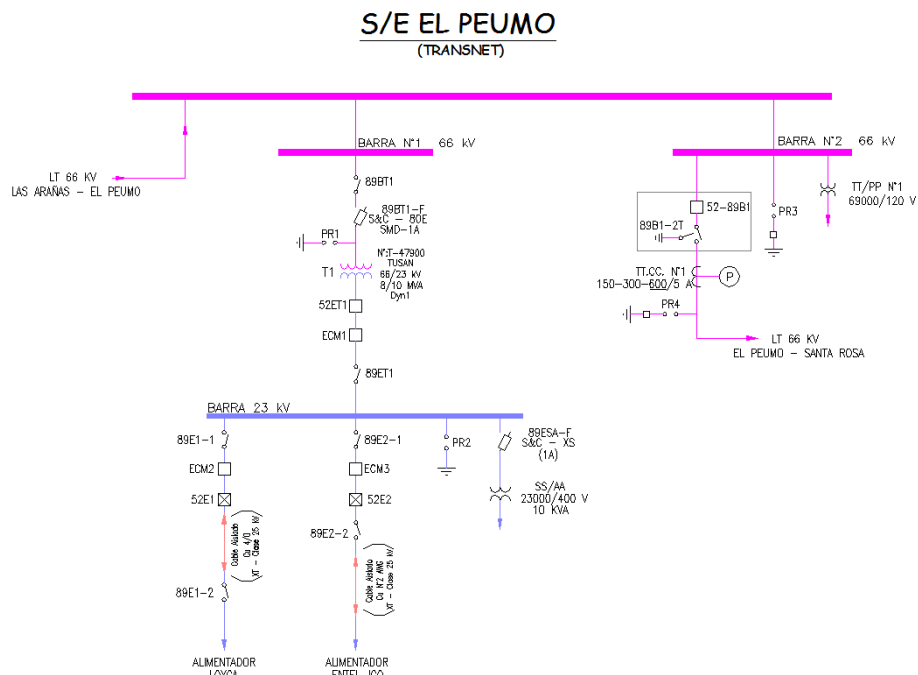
S/E EL PEUMO
(TRANSNET)

BARRA N°1 66 kV

BARRA N°2 66 kV

LT 66 KV
LAS ARAÑAS - EL PEUMO

89BT1

89BT1-F
S&C - 80E
SMD-1A

PR1

N°:T-47900
TUSAN
66/23 kV
8/10 MVA
Dyn1

T1

52ET1

ECM1

89ET1

52-89B1

89B1-2T

PR3

TT/PP N°1
69000/120 V

TT.CC. N°1
150-300-600/5 A

P

PR4

LT 66 KV
EL PEUMO - SANTA ROSA

BARRA 23 kV

89E1-1

ECM2

52E1

Cable Aislado
Cu 4/0
XT - Clase 25 kV

89E1-2

89E2-1

ECM3

52E2

89E2-2

Cable Aislado
Cu N°2 AWG
XT - Clase 25 kV

PR2

89ESA-F
S&C - XS
(1A)

SS/AA
23000/400 V
10 KVA

ALIMENTADOR
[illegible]

ALIMENTADOR
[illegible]